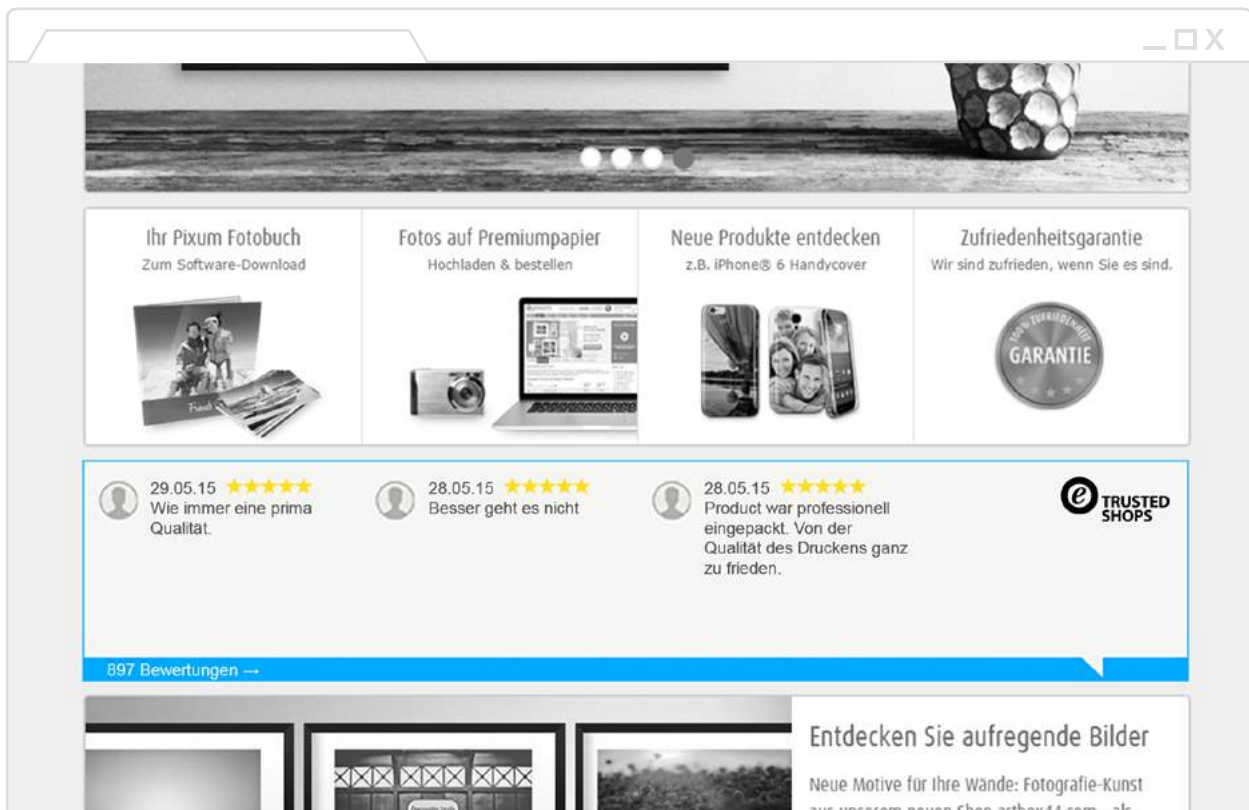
_ ☐ X

Ihr Pixum Fotobuch
Zum Software-Download

Fotos auf Premiumpapier
Hochladen & bestellen

Neue Produkte entdecken
z.B. iPhone® 6 Handycover

Zufriedenheitsgarantie
Wir sind zufrieden, wenn Sie es sind.

100% ZUFRIEDENHEIT
GARANTIE

29.05.15 ★★★★★
Wie immer eine prima Qualität.

28.05.15 ★★★★★
Besser geht es nicht

28.05.15 ★★★★★
Product war professionell eingepackt. Von der Qualität des Druckens ganz zu frieden.

e TRUSTED SHOPS

897 Bewertungen →

Entdecken Sie aufregende Bilder

Neue Motive für Ihre Wände: Fotografie-Kunst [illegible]